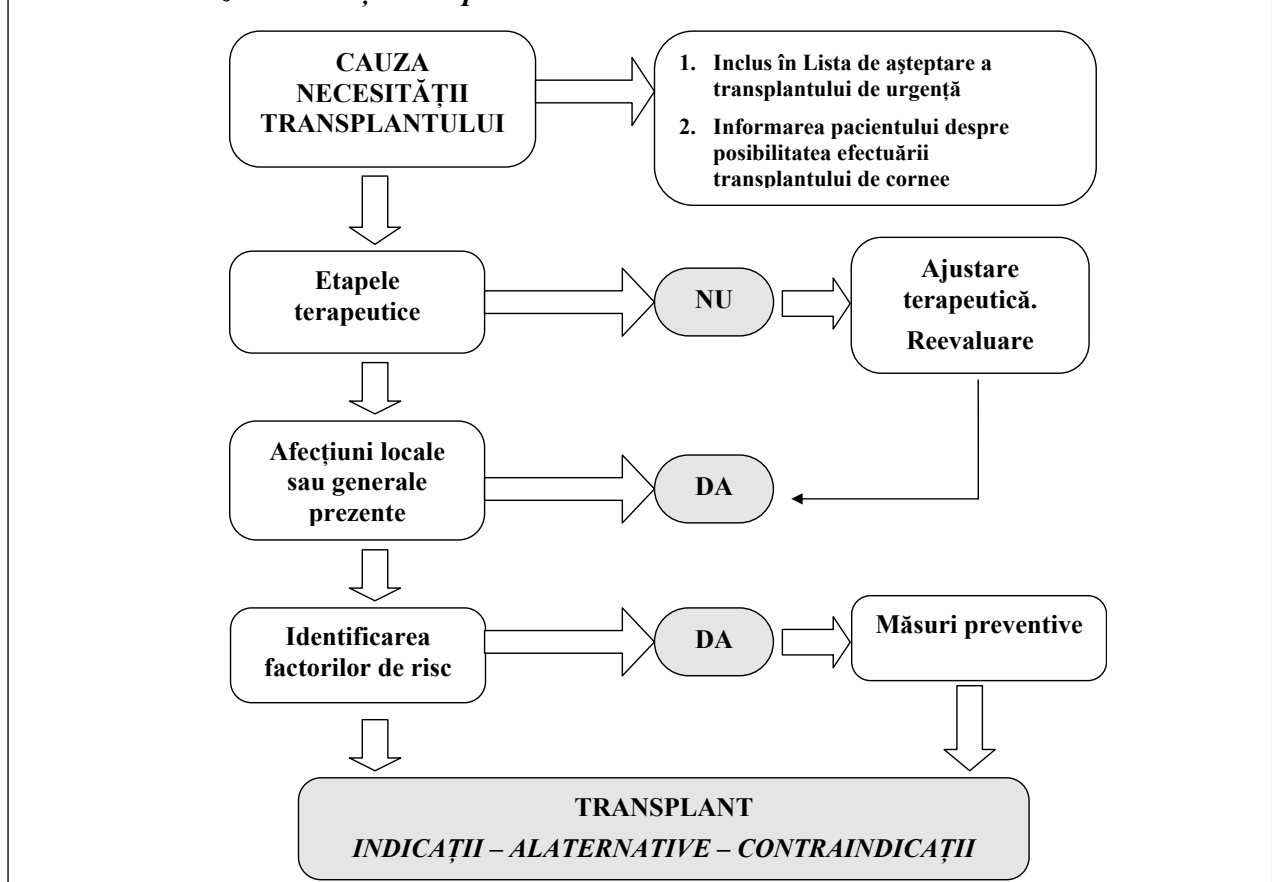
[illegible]

CAUZA NECESITĂȚII TRANSPLANTULUI

1. Inclus în Lista de aşteptare a transplantului de urgență
2. Informarea pacientului despre posibilitatea efectuării transplantului de cornee

Etapele terapeutice

NU

Ajustare terapeutică.
Reevaluare

Afecțiuni locale sau generale prezente

DA

Identificarea factorilor de risc

DA

Măsuri preventive

TRANSPLANT
*INDICAȚII – ALATERNATIVE – CONTRAINDICAȚII*